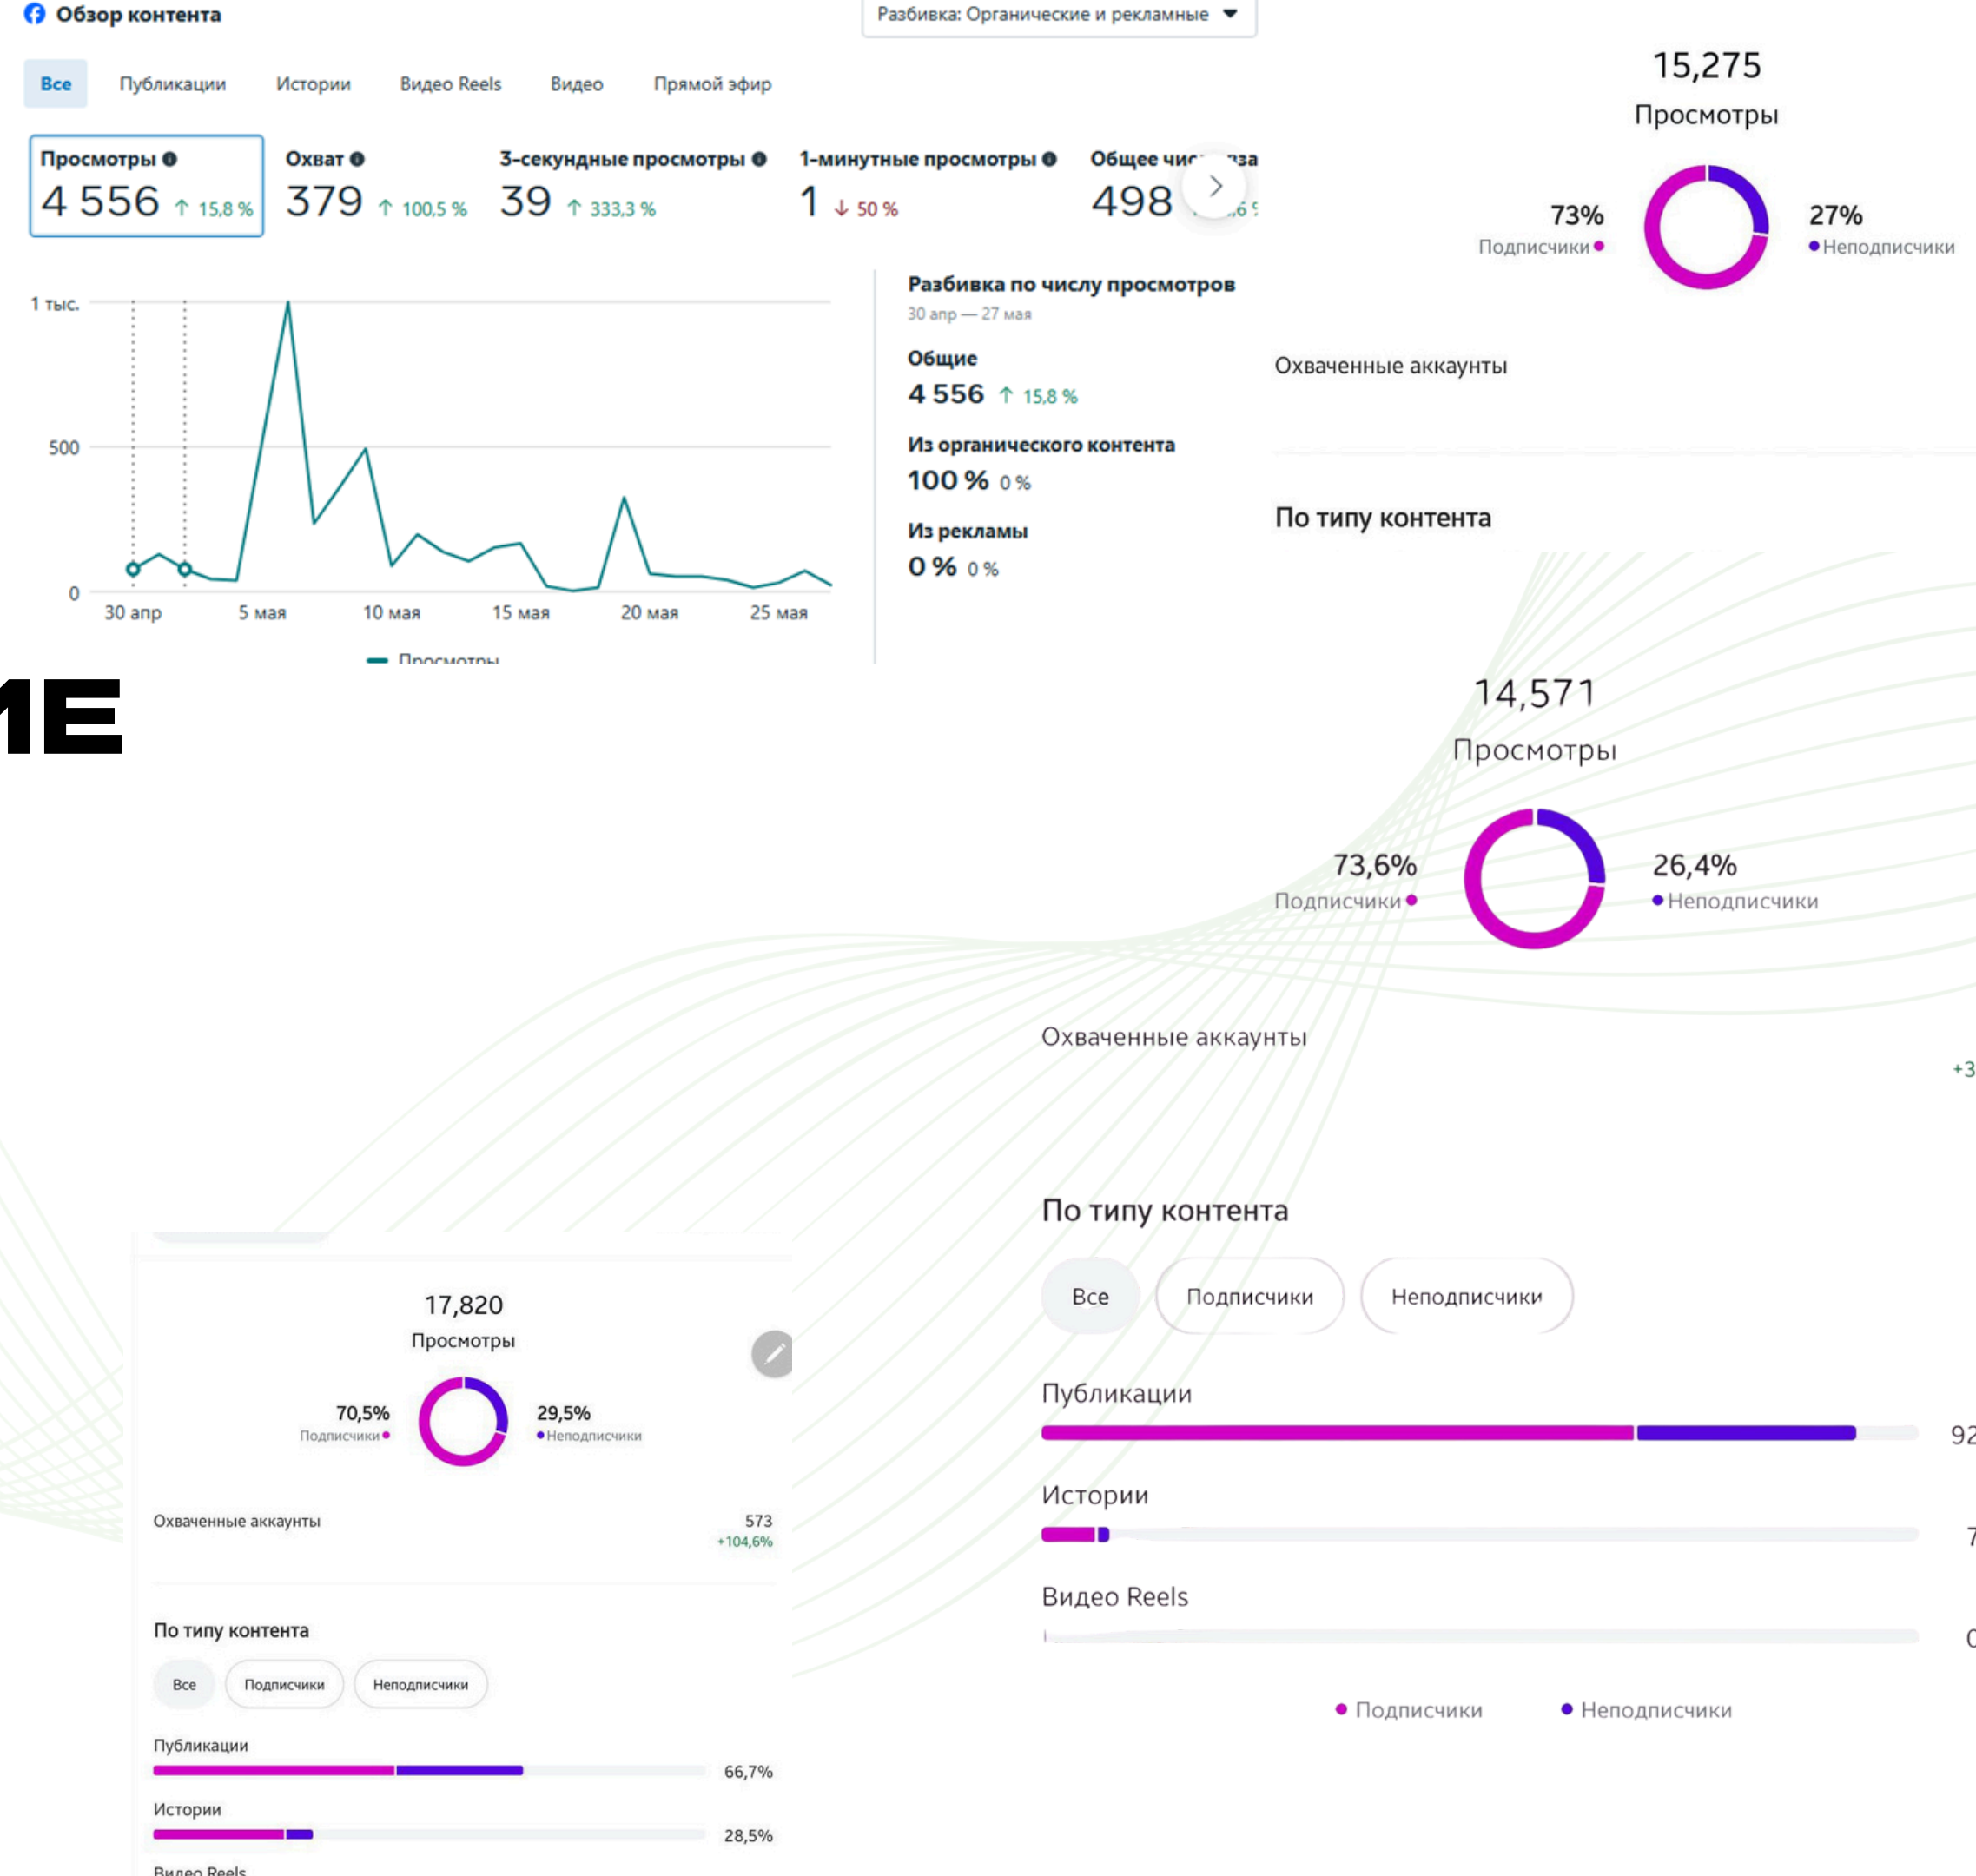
Обзор контента

Разбивка: Органические и рекламные

Все Публикации Истории Видео Reels Видео Прямой эфир

Просмотры 4 556 ↑ 15,8 %
Охват 379 ↑ 100,5 %
3-секундные просмотры 39 ↑ 333,3 %
1-минутные просмотры 1 ↓ 50 %
Общее чи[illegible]за 498 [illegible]

1 тыс.
500
0
30 апр 5 мая 10 мая 15 мая 20 мая 25 мая
Просмотры

Разбивка по числу просмотров
30 апр — 27 мая
Общие
4 556 ↑ 15,8 %
Из органического контента
100 % 0 %
Из рекламы
0 % 0 %

15,275
Просмотры
73% Подписчики
27% Неподписчики

Охваченные аккаунты

По типу контента

ME

14,571
Просмотры
73,6% Подписчики
26,4% Неподписчики

Охваченные аккаунты
+3

По типу контента
Все Подписчики Неподписчики
Публикации 92
Истории 7
Видео Reels 0
Подписчики Неподписчики

17,820
Просмотры
70,5% Подписчики
29,5% Неподписчики

Охваченные аккаунты 573 +104,6%

По типу контента
Все Подписчики Неподписчики
Публикации 66,7%
Истории 28,5%
Видео Reels